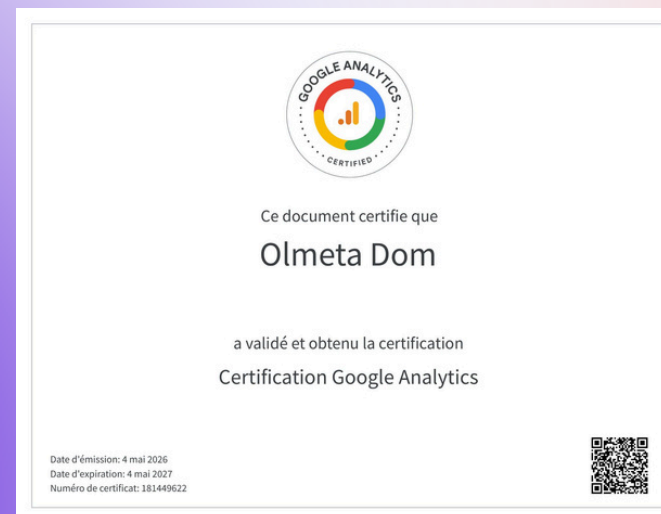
GOOGLE ANALYTICS
CERTIFIED

Ce document certifie que

Olmeta Dom

a validé et obtenu la certification

Certification Google Analytics

Date d'émission: 4 mai 2026
Date d'expiration: 4 mai 2027
Numéro de certificat: 181449622